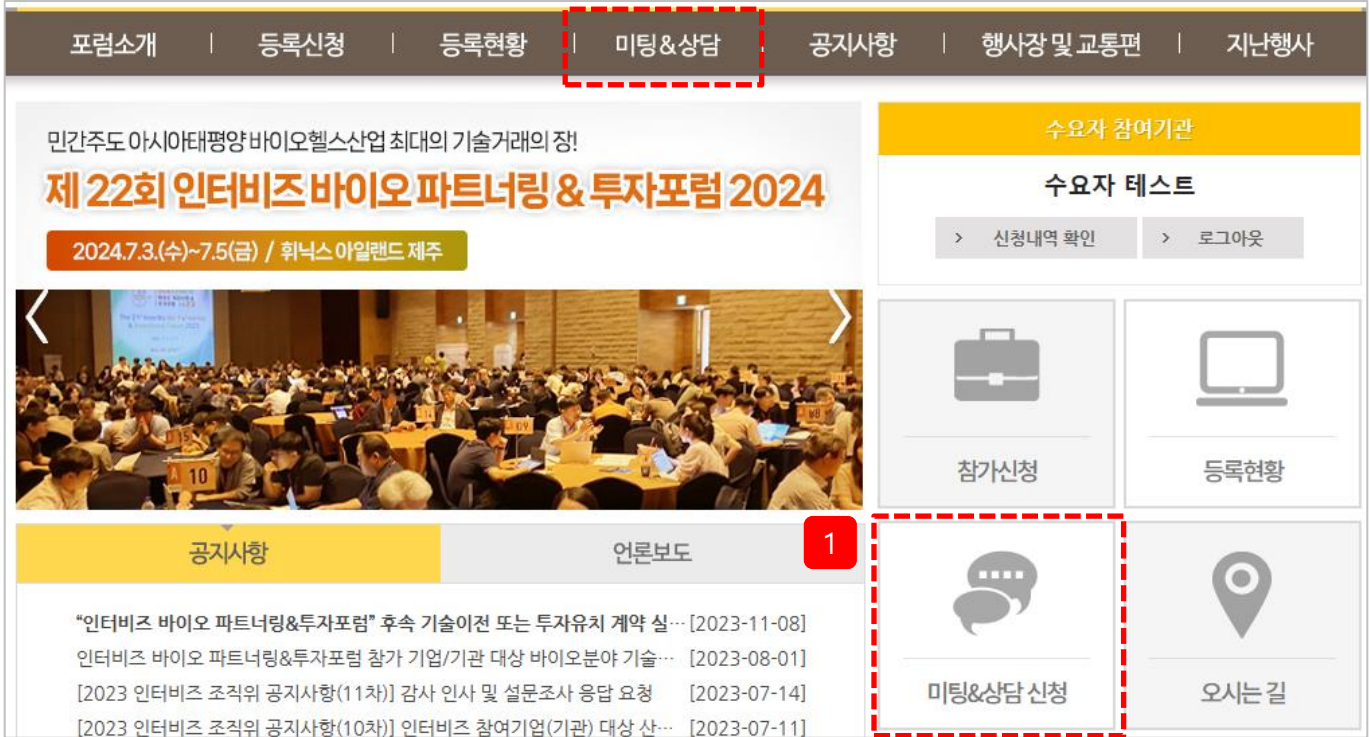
포럼소개 | 등록신청 | 등록현황 | 미팅&상담 | 공지사항 | 행사장 및 교통편 | 지난행사

민간주도 아시아태평양 바이오헬스산업 최대의 기술거래의 장!

제 22회 인터비즈 바이오 파트너링 & 투자포럼 2024

2024.7.3.(수)~7.5(금) / 휘닉스 아일랜드 제주

10

수요자 참여기관

수요자 테스트

> 신청내역 확인

> 로그아웃

참가신청

등록현황

1

미팅&상담 신청

오시는 길

공지사항

언론보도

“인터비즈 바이오 파트너링&투자포럼” 후속 기술이전 또는 투자유치 계약 실… [2023-11-08]

인터비즈 바이오 파트너링&투자포럼 참가 기업/기관 대상 바이오분야 기술… [2023-08-01]

[2023 인터비즈 조직위 공지사항(11차)] 감사 인사 및 설문조사 응답 요청 [2023-07-14]

[2023 인터비즈 조직위 공지사항(10차)] 인터비즈 참여기업(기관) 대상 산… [2023-07-11]